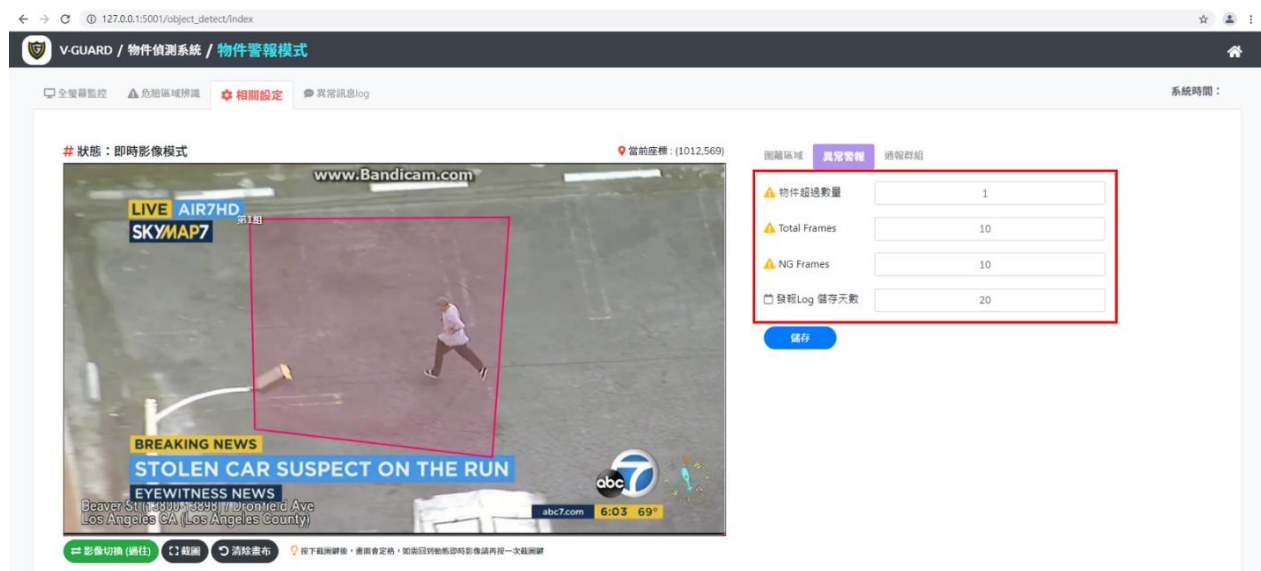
127.0.0.1:5001/object_detect/index

V-GUARD / 物件偵測系統 / 物件警報模式

全螢幕監控　危險區域辨識　相關設定　異常訊息log　系統時間：

# 狀態：即時影像模式　當前座標：(1012,569)

www.Bandicam.com
LIVE AIR7HD
SKYMAP7
第1個
BREAKING NEWS
STOLEN CAR SUSPECT ON THE RUN
EYEWITNESS NEWS
Beaver St (13800-13898) / Dronfield Ave
Los Angeles CA (Los Angeles County)
abc7.com 6:03 69°
abc 7

影像切換 (過往)　截圖　清除畫布　按下截圖鍵後，畫面會定格，如需回到動態即時影像請再按一次截圖鍵

圍籬區域　異常警報　通報群組

| 物件超過數量 | 1 |
|---|---|
| Total Frames | 10 |
| NG Frames | 10 |
| 發報Log 儲存天數 | 20 |

儲存